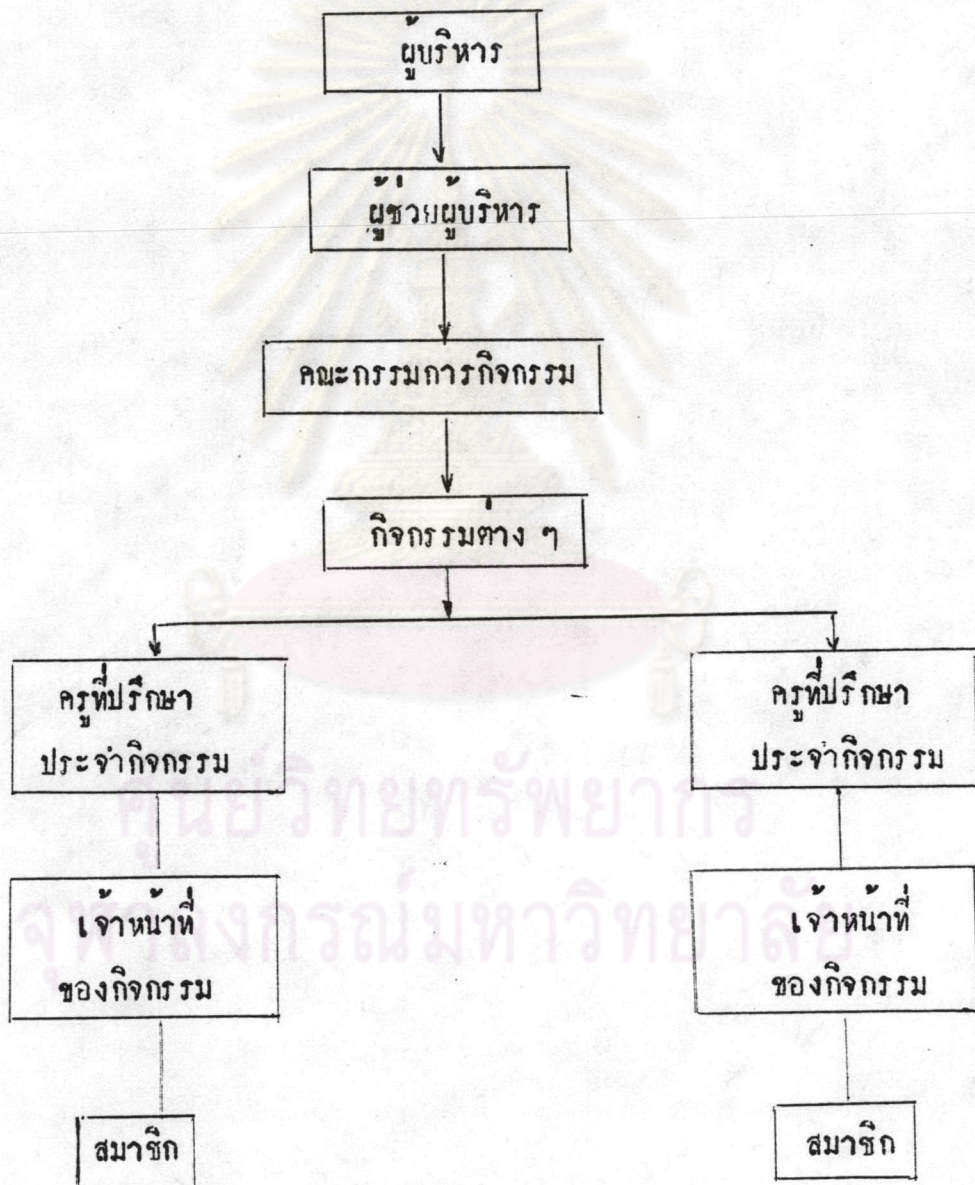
ผู้บริหาร

ผู้ช่วยผู้บริหาร

คณะกรรมการกิจกรรม

กิจกรรมต่าง ๆ

ครูที่ปรึกษา ประจำกิจกรรม

เจ้าหน้าที่ ของกิจกรรม

สมาชิก

ครูที่ปรึกษา ประจำกิจกรรม

เจ้าหน้าที่ ของกิจกรรม

สมาชิก

ศูนย์วิทยทรัพยากร
จุฬาลงกรณ์มหาวิทยาลัย